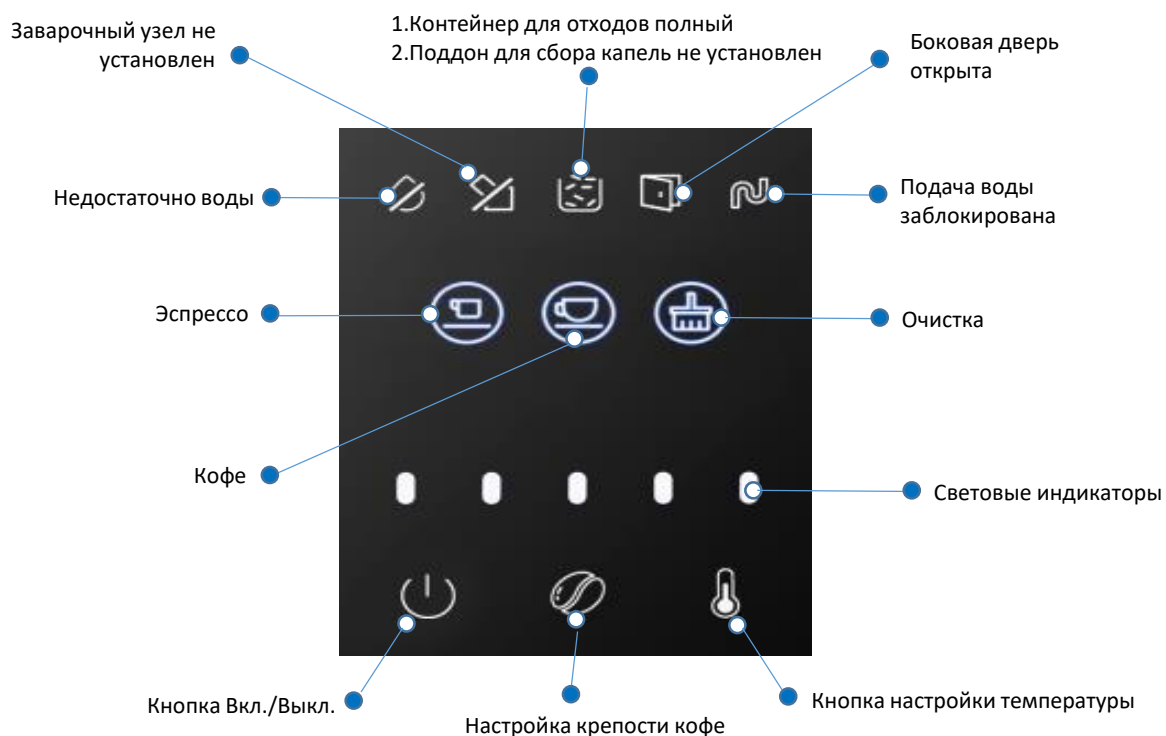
Заварочный узел не установлен

1.Контейнер для отходов полный
2.Поддон для сбора капель не установлен

Боковая дверь открыта

Недостаточно воды

Подача воды заблокирована

Эспрессо

Очистка

Кофе

Световые индикаторы

Кнопка Вкл./Выкл.

Настройка крепости кофе

Кнопка настройки температуры